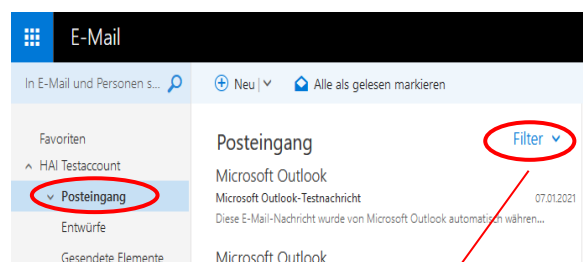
E-Mail

In E-Mail und Personen s...

Neu

Alle als gelesen markieren

Favoriten

HAI Testaccount

Posteingang

Entwürfe

Gesendete Elemente

Posteingang

Filter

Microsoft Outlook

Microsoft Outlook-Testnachricht

07.01.2021

Diese E-Mail-Nachricht wurde von Microsoft Outlook automatisch währen...

Microsoft Outlook